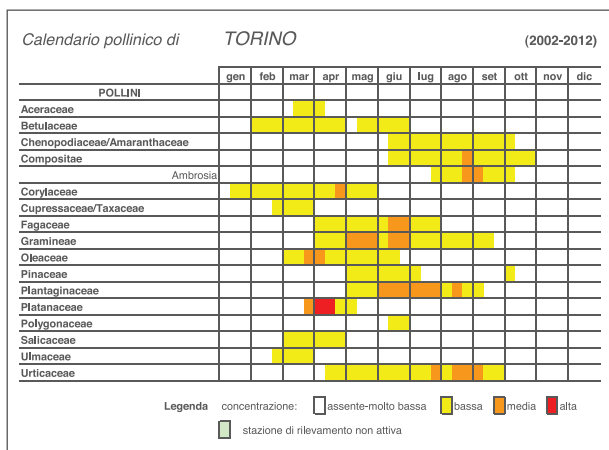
Calendario pollinico di TORINO (2002-2012)

| POLLINI | gen | feb | mar | apr | mag | giu | lug | ago | set | ott | nov | dic |
|---|---|---|---|---|---|---|---|---|---|---|---|---|
| Aceraceae | | | | | | | | | | | | |
| Betulaceae | | | | | | | | | | | | |
| Chenopodiaceae/Amaranthaceae | | | | | | | | | | | | |
| Compositae | | | | | | | | | | | | |
| Ambrosia | | | | | | | | | | | | |
| Corylaceae | | | | | | | | | | | | |
| Cupressaceae/Taxaceae | | | | | | | | | | | | |
| Fagaceae | | | | | | | | | | | | |
| Gramineae | | | | | | | | | | | | |
| Oleaceae | | | | | | | | | | | | |
| Pinaceae | | | | | | | | | | | | |
| Plantaginaceae | | | | | | | | | | | | |
| Platanaceae | | | | | | | | | | | | |
| Polygonaceae | | | | | | | | | | | | |
| Salicaceae | | | | | | | | | | | | |
| Ulmaceae | | | | | | | | | | | | |
| Urticaceae | | | | | | | | | | | | |

Legenda concentrazione: assente-molto bassa bassa media alta

stazione di rilevamento non attiva